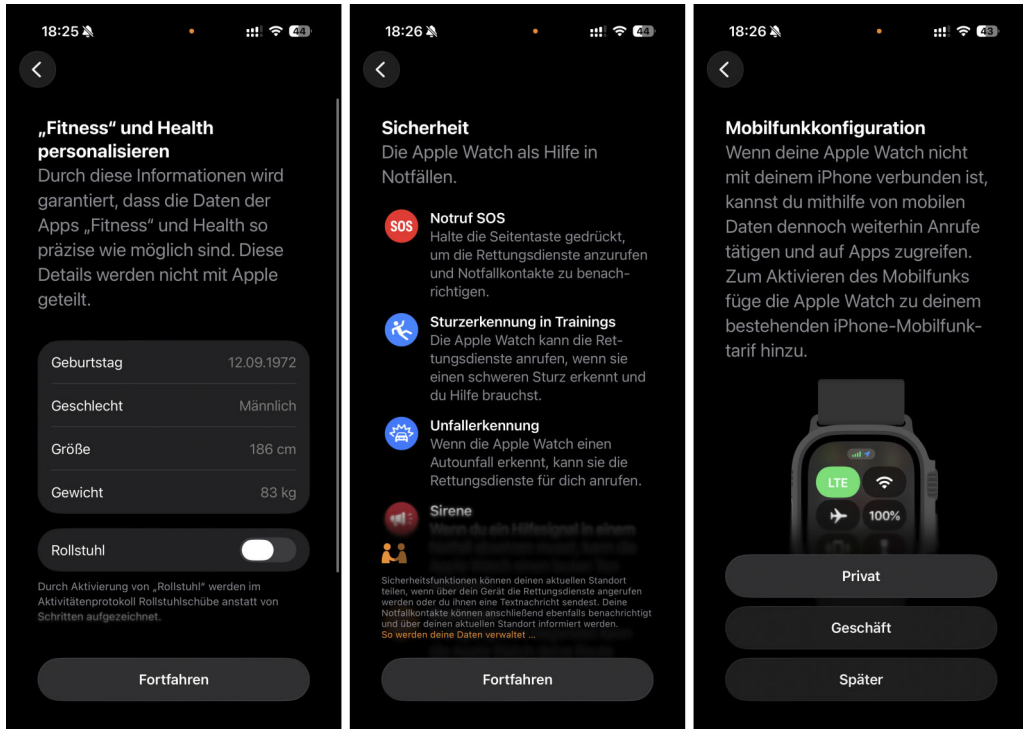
18:25 44

„Fitness“ und Health personalisieren
Durch diese Informationen wird garantiert, dass die Daten der Apps „Fitness“ und Health so präzise wie möglich sind. Diese Details werden nicht mit Apple geteilt.

| Geburtstag | 12.09.1972 |
|---|---|
| Geschlecht | Männlich |
| Größe | 186 cm |
| Gewicht | 83 kg |

Rollstuhl

Durch Aktivierung von „Rollstuhl“ werden im Aktivitätenprotokoll Rollstuhlschübe anstatt von Schritten aufgezeichnet.

Fortfahren

18:26 44

Sicherheit
Die Apple Watch als Hilfe in Notfällen.

SOS
Notruf SOS
Halte die Seitentaste gedrückt, um die Rettungsdienste anzurufen und Notfallkontakte zu benachrichtigen.

Sturzerkennung in Trainings
Die Apple Watch kann die Rettungsdienste anrufen, wenn sie einen schweren Sturz erkennt und du Hilfe brauchst.

Unfallerkennung
Wenn die Apple Watch einen Autounfall erkennt, kann sie die Rettungsdienste für dich anrufen.

Sirene
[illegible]

Sicherheitsfunktionen können deinen aktuellen Standort teilen, wenn über dein Gerät die Rettungsdienste angerufen werden oder du ihnen eine Textnachricht sendest. Deine Notfallkontakte können anschließend ebenfalls benachrichtigt und über deinen aktuellen Standort informiert werden.
So werden deine Daten verwaltet ...

Fortfahren

18:26 43

Mobilfunkkonfiguration
Wenn deine Apple Watch nicht mit deinem iPhone verbunden ist, kannst du mithilfe von mobilen Daten dennoch weiterhin Anrufe tätigen und auf Apps zugreifen. Zum Aktivieren des Mobilfunks füge die Apple Watch zu deinem bestehenden iPhone-Mobilfunktarif hinzu.

LTE
100%

Privat
Geschäft
Später